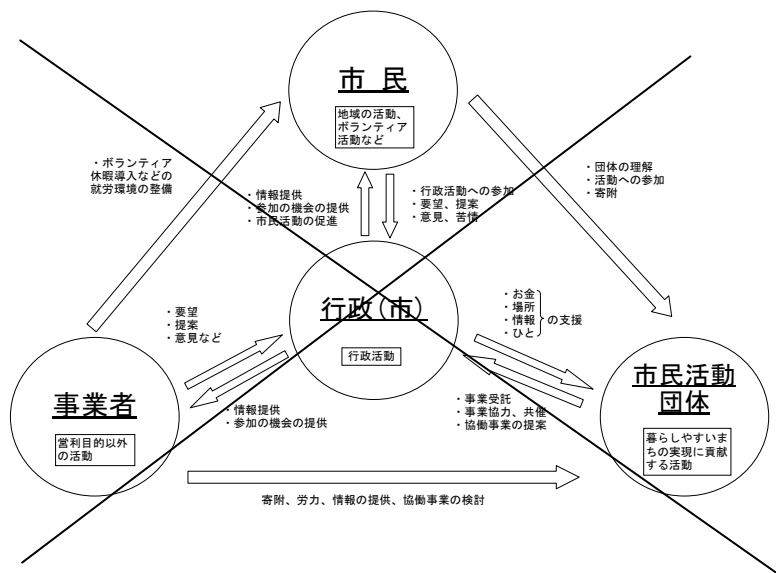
市民

地域の活動、ボランティア活動など

・ボランティア休暇導入などの就労環境の整備

・情報提供
・参加の機会の提供
・市民活動の促進

・行政活動への参加
・要望、提案
・意見、苦情

・団体の理解
・活動への参加
・寄附

・要望
・提案
・意見など

行政（市）

行政活動

・お金
・場所
・情報
・ひと
の支援

事業者

営利目的以外の活動

・情報提供
・参加の機会の提供

・事業受託
・事業協力、共催
・協働事業の提案

市民活動団体

暮らしやすいまちの実現に貢献する活動

寄附、労力、情報の提供、協働事業の検討